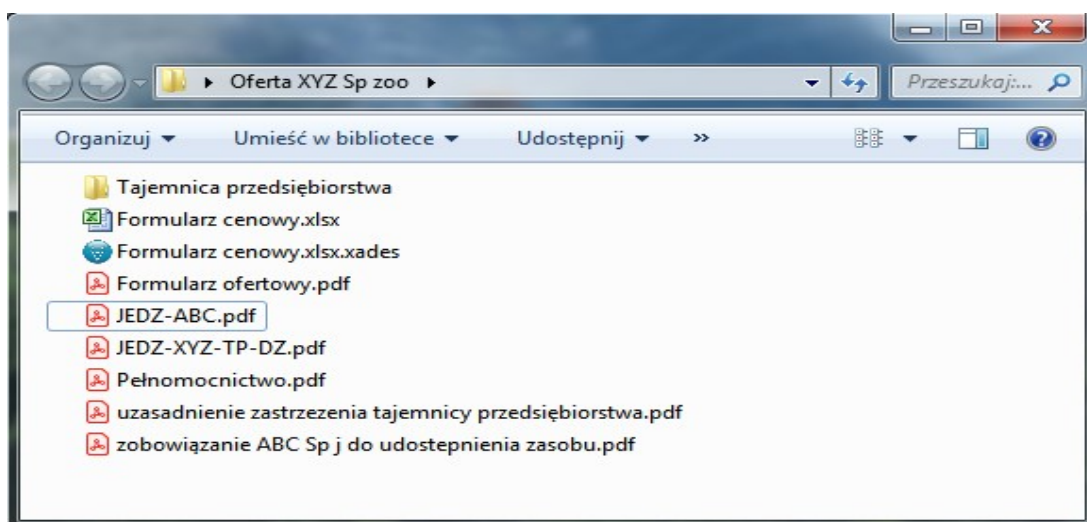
▸ Oferta XYZ Sp zoo ▸

Przeszukaj:...

Organizuj ▾ Umieść w bibliotece ▾ Udostępnij ▾ »

Tajemnica przedsiębiorstwa
Formularz cenowy.xlsx
Formularz cenowy.xlsx.xades
Formularz ofertowy.pdf
JEDZ-ABC.pdf
JEDZ-XYZ-TP-DZ.pdf
Pełnomocnictwo.pdf
uzasadnienie zastrzezenia tajemnicy przedsiębiorstwa.pdf
zobowiązanie ABC Sp j do udostepnienia zasobu.pdf